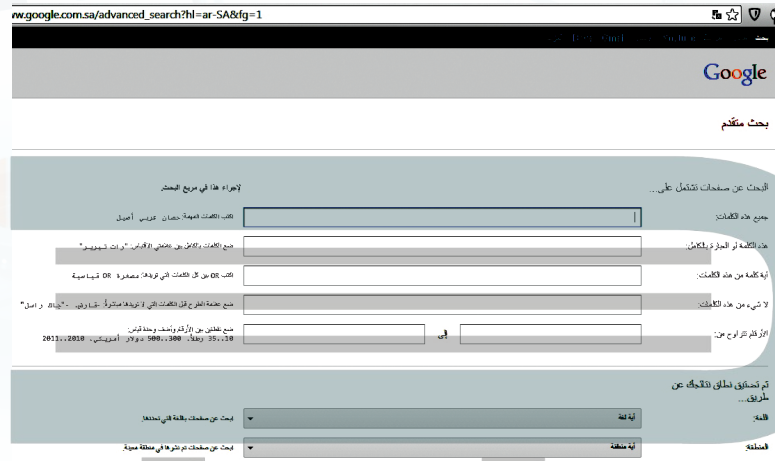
ww.google.com.sa/advanced_search?hl=ar-SA&fg=1

بحث

Google

بحث متقدم

البحث عن صفحات تشتمل على...

لإجراء هذا في مربع البحث

جميع هذه الكلمات:

اكتب الكلمات المهمة: حصان عربي أصيل

هذه الكلمة أو العبارة بالكامل:

ضع الكلمات بالكامل بين علامتي الاقتباس: "وات تيرير"

أية كلمة من هذه الكلمات:

اكتب OR بين كل الكلمات التي تريدها: مصغرة OR قياسية

لا شيء من هذه الكلمات:

ضع علامة الطرح قبل الكلمات التي لا تريدها مباشرة: -قوارض، -"جاك راسل"

الأرقام تتراوح من:

إلى

ضع نقطتين بين الأرقام وأضف وحدة قياس: 10..35 رطلاً، 300..500 دولار أمريكي، 2010..2011

ثم تضييق نطاق نتائجك عن طريق...

اللغة:

أية لغة

ابحث عن صفحات باللغة التي تحددها.

المنطقة:

أية منطقة

ابحث عن صفحات تم نشرها في منطقة معينة.